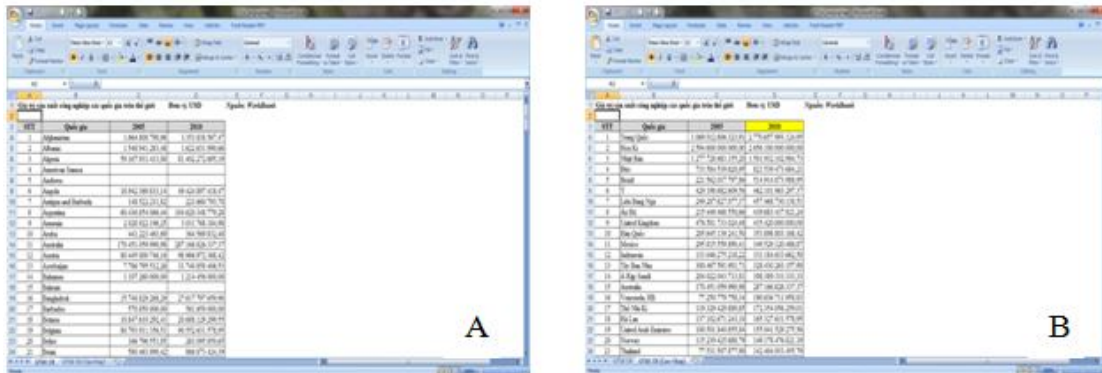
Giá trị của ngành công nghiệp các quốc gia trên thế giới    Đơn vị: USD    Nguồn: Worldbank

| STT | Quốc gia | 2005 | 2010 |
|---|---|---|---|
| 1 | Afghanistan | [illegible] | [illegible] |
| 2 | Albania | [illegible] | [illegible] |
| 3 | Algeria | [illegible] | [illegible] |
| 4 | American Samoa | | |
| 5 | Andorra | | |
| 6 | Angola | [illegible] | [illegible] |
| 7 | Antigua and Barbuda | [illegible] | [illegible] |
| 8 | Argentina | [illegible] | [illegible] |
| 9 | Armenia | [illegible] | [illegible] |
| 10 | Aruba | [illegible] | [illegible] |
| 11 | Australia | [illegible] | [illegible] |
| 12 | Austria | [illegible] | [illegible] |
| 13 | Azerbaijan | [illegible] | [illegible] |
| 14 | Bahamas | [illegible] | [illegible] |
| 15 | Bahrain | | |
| 16 | Bangladesh | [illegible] | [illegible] |
| 17 | Barbados | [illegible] | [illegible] |
| 18 | Belarus | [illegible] | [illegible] |
| 19 | Belgium | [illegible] | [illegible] |
| 20 | Belize | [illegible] | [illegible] |
| 21 | Benin | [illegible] | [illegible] |

A

Giá trị của ngành công nghiệp các quốc gia trên thế giới    Đơn vị: USD    Nguồn: Worldbank

| STT | Quốc gia | 2005 | 2010 |
|---|---|---|---|
| 1 | Trung Quốc | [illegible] | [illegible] |
| 2 | Hoa Kỳ | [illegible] | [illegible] |
| 3 | Nhật Bản | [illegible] | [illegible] |
| 4 | Đức | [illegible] | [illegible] |
| 5 | Brazil | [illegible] | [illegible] |
| 6 | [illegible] | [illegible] | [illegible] |
| 7 | Liên Bang Nga | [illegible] | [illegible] |
| 8 | Ấn Độ | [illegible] | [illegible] |
| 9 | United Kingdom | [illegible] | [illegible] |
| 10 | Hàn Quốc | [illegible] | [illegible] |
| 11 | Mexico | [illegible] | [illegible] |
| 12 | Indonesia | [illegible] | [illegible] |
| 13 | Tây Ban Nha | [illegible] | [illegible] |
| 14 | Ả Rập Saudi | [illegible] | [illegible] |
| 15 | Australia | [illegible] | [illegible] |
| 16 | Venezuela, RB | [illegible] | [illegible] |
| 17 | Thổ Nhĩ Kỳ | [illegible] | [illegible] |
| 18 | Hà Lan | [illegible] | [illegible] |
| 19 | United Arab Emirates | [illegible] | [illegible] |
| 20 | Norway | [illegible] | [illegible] |
| 21 | Thailand | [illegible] | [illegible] |

B